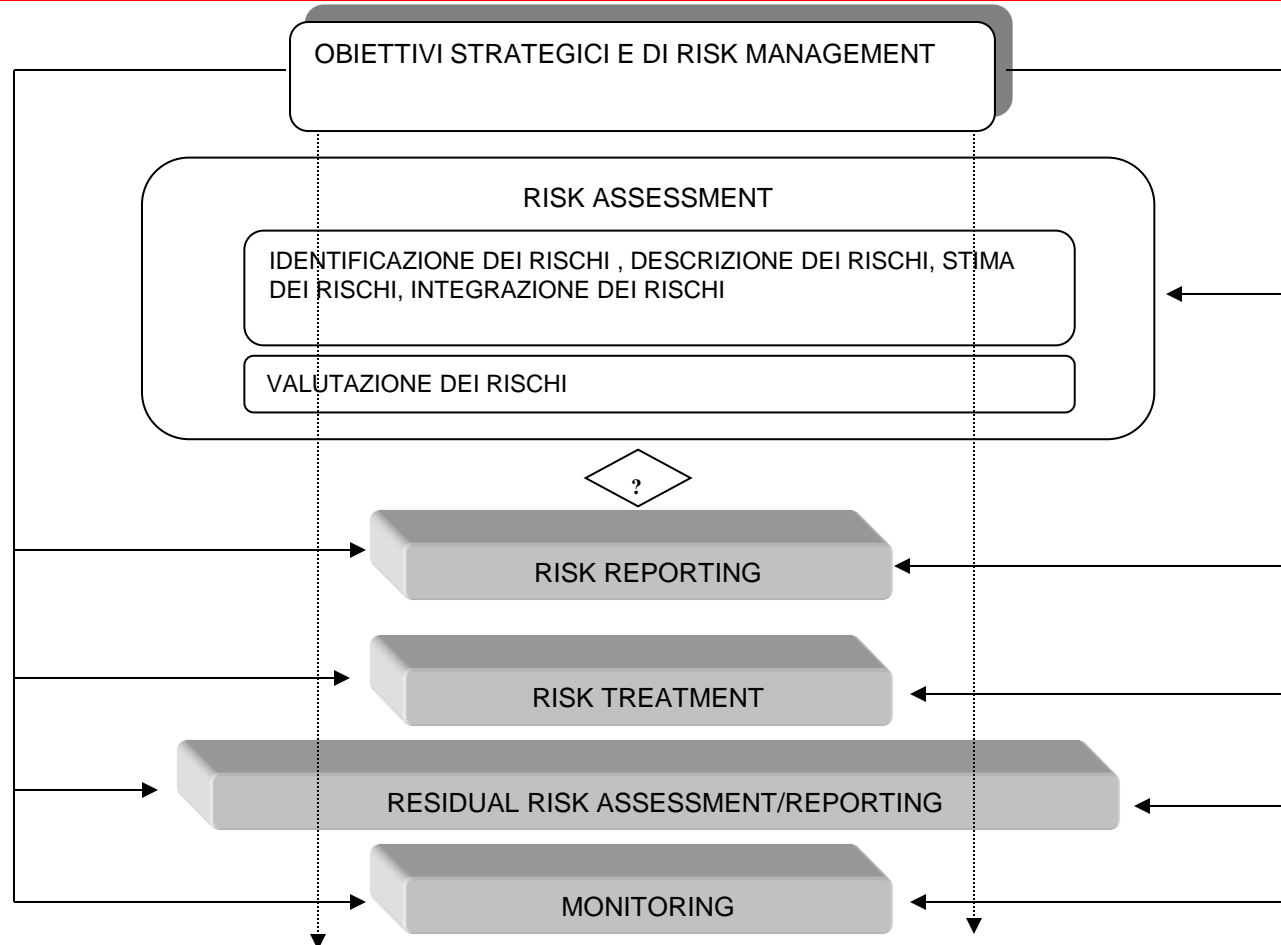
OBIETTIVI STRATEGICI E DI RISK MANAGEMENT

RISK ASSESSMENT

IDENTIFICAZIONE DEI RISCHI , DESCRIZIONE DEI RISCHI, STIMA DEI RISCHI, INTEGRAZIONE DEI RISCHI

VALUTAZIONE DEI RISCHI

?

RISK REPORTING

RISK TREATMENT

RESIDUAL RISK ASSESSMENT/REPORTING

MONITORING